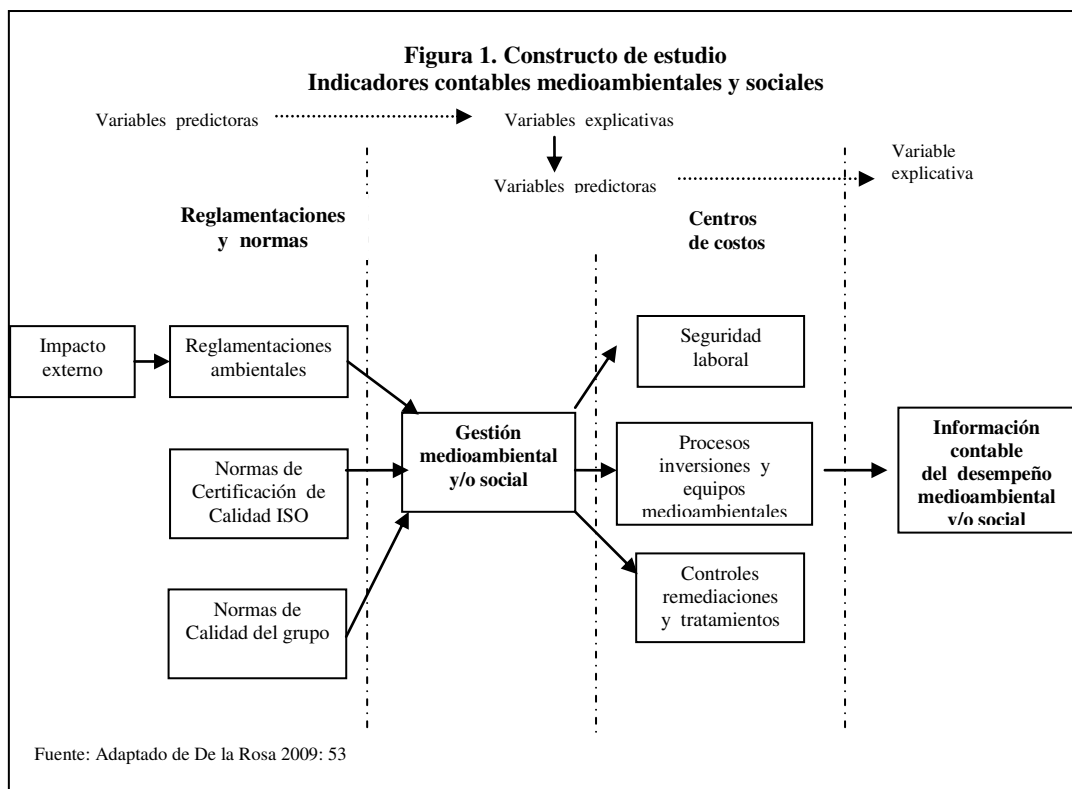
Figura 1. Constructo de estudio
Indicadores contables medioambientales y sociales

Variables predictoras

Variables explicativas

Variables predictoras

Variable explicativa

Reglamentaciones y normas

Centros de costos

Impacto externo

Reglamentaciones ambientales

Normas de Certificación de Calidad ISO

Normas de Calidad del grupo

Gestión medioambiental y/o social

Seguridad laboral

Procesos inversiones y equipos medioambientales

Controles remediaciones y tratamientos

Información contable del desempeño medioambiental y/o social

Fuente: Adaptado de De la Rosa 2009: 53